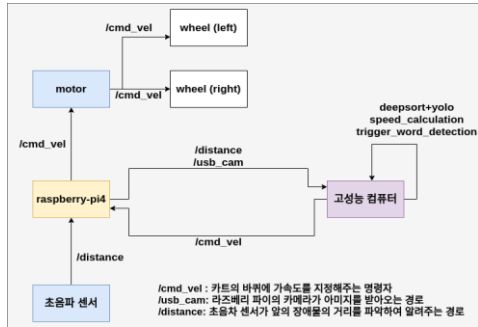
/cmd_vel
wheel (left)

motor
/cmd_vel
wheel (right)

deepsort+yolo
speed_calculation
trigger_word_detection

/cmd_vel

/distance
/usb_cam

raspberry-pi4

고성능 컴퓨터

/cmd_vel

/distance

초음파 센서

/cmd_vel : 카트의 바퀴에 가속도를 지정해주는 명령자
/usb_cam: 라즈베리 파이의 카메라가 아미지를 받아오는 경로
/distance: 초음파 센서가 앞의 장애물의 거리를 파악하여 알려주는 경로